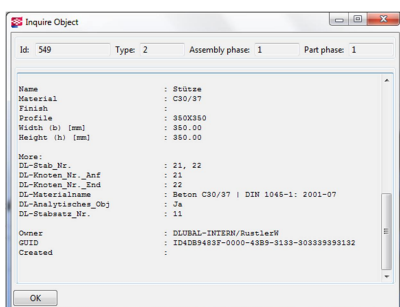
Inquire Object

Id: 549 Type: 2 Assembly phase: 1 Part phase: 1

Name : Stütze
Material : C30/37
Finish :
Profile : 350X350
Width (b) [mm] : 350.00
Height (h) [mm] : 350.00

More:
DL-Stab_Nr. : 21, 22
DL-Knoten_Nr._Anf : 21
DL-Knoten_Nr._End : 22
DL-Materialname : Beton C30/37 | DIN 1045-1: 2001-07
DL-Analytisches_Obj : Ja
DL-Stabsatz_Nr. : 11

Owner : DLUBAL-INTERN/RustlerW
GUID : ID4DB9483F-0000-43B9-3133-303339393132
Created :

OK